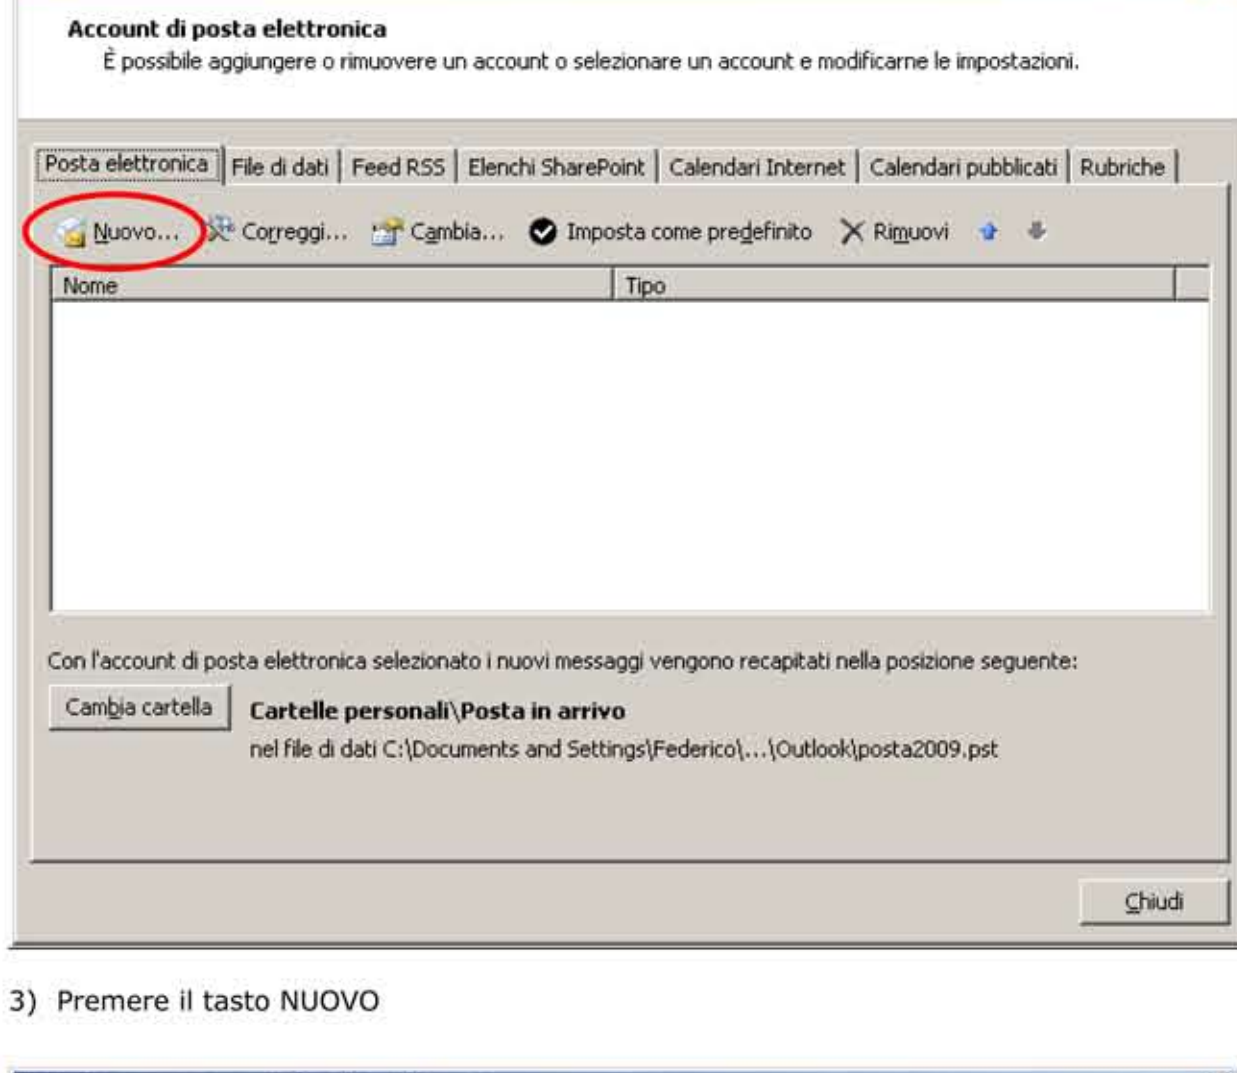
**Account di posta elettronica**
È possibile aggiungere o rimuovere un account o selezionare un account e modificarne le impostazioni.

Posta elettronica | File di dati | Feed RSS | Elenchi SharePoint | Calendari Internet | Calendari pubblicati | Rubriche

Nuovo... Correggi... Cambia... Imposta come predefinito Rimuovi

| Nome | Tipo |
|---|---|

Con l'account di posta elettronica selezionato i nuovi messaggi vengono recapitati nella posizione seguente:

Cambia cartella **Cartelle personali\Posta in arrivo**
nel file di dati C:\Documents and Settings\Federico\...\Outlook\posta2009.pst

Chiudi

3) Premere il tasto NUOVO